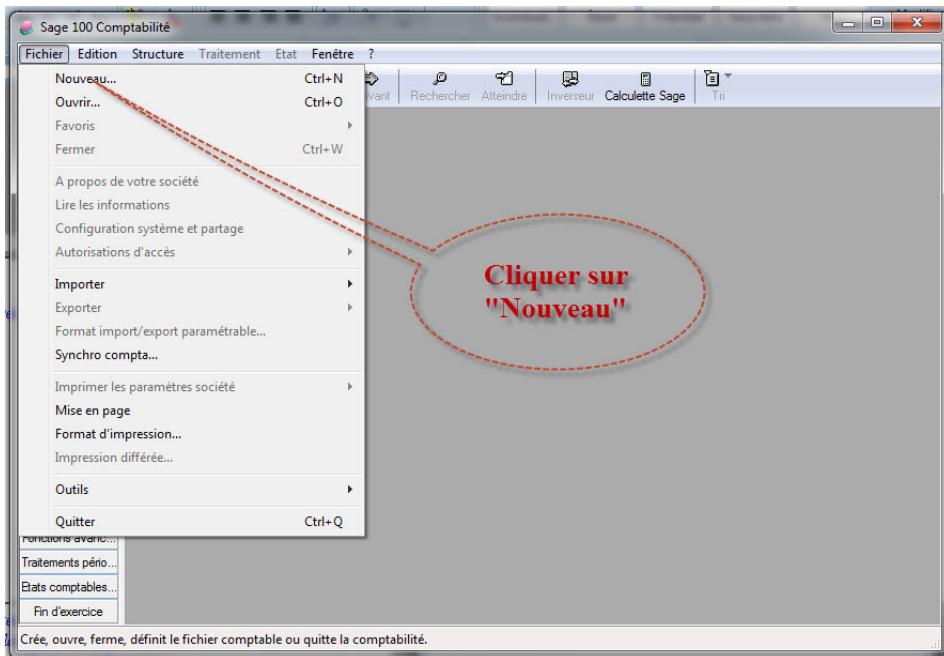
Sage 100 Comptabilité

Fichier Edition Structure Traitement Etat Fenêtre ?

Nouveau... Ctrl+N
Ouvrir... Ctrl+O
Favoris
Fermer Ctrl+W

A propos de votre société
Lire les informations
Configuration système et partage
Autorisations d'accès

Importer
Exporter
Format import/export paramétrable...
Synchro compta...

Imprimer les paramètres société
Mise en page
Format d'impression...
Impression différée...

Outils

Quitter Ctrl+Q

vant Rechercher Atteindre Inverseur Calculette Sage Tri

Cliquer sur "Nouveau"

Fonctions avanc...
Traitements pério...
Etats comptables...
Fin d'exercice

Crée, ouvre, ferme, définit le fichier comptable ou quitte la comptabilité.